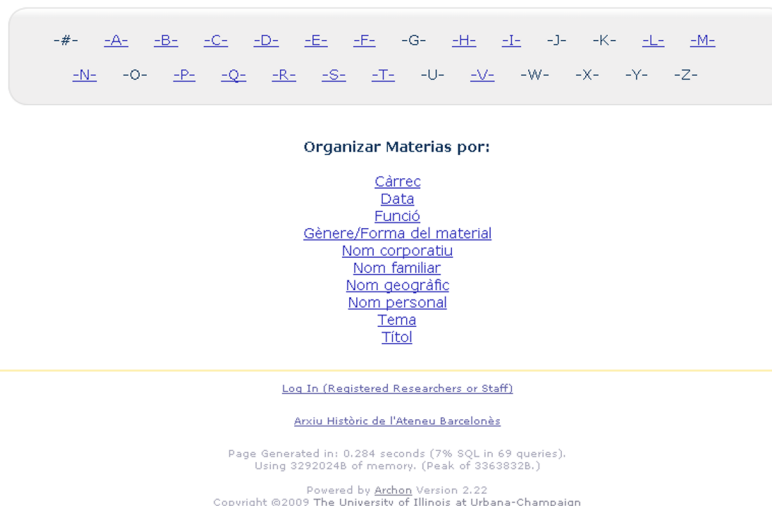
-#- -A- -B- -C- -D- -E- -F- -G- -H- -I- -J- -K- -L- -M-
-N- -O- -P- -Q- -R- -S- -T- -U- -V- -W- -X- -Y- -Z-

Organizar Materias por:

Càrrec
Data
Funció
Gènere/Forma del material
Nom corporatiu
Nom familiar
Nom geogràfic
Nom personal
Tema
Títol

Log In (Registered Researchers or Staff)

Arxiu Històric de l'Ateneu Barcelonès

Page Generated in: 0.284 seconds (7% SQL in 69 queries).
Using 3292024B of memory. (Peak of 3363832B.)

Powered by Archon Version 2.22
Copyright ©2009 The University of Illinois at Urbana-Champaign